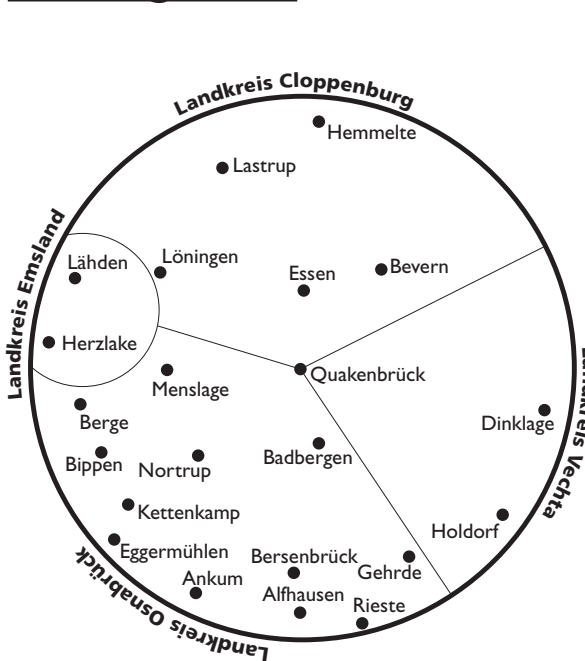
Landkreis Cloppenburg
Hemmelte
Lastrup
Landkreis Emsland
Lähden
Löningen
Essen
Bevern
Herzlake
Quakenbrück
Menslage
Landkreis Vechta
Berge
Dinklage
Bippen
Nortrup
Badbergen
Kettenkamp
Holdorf
Eggermühlen
Bersenbrück
Gehrde
Ankum
Alfhausen
Rieste
Landkreis Osnabrück